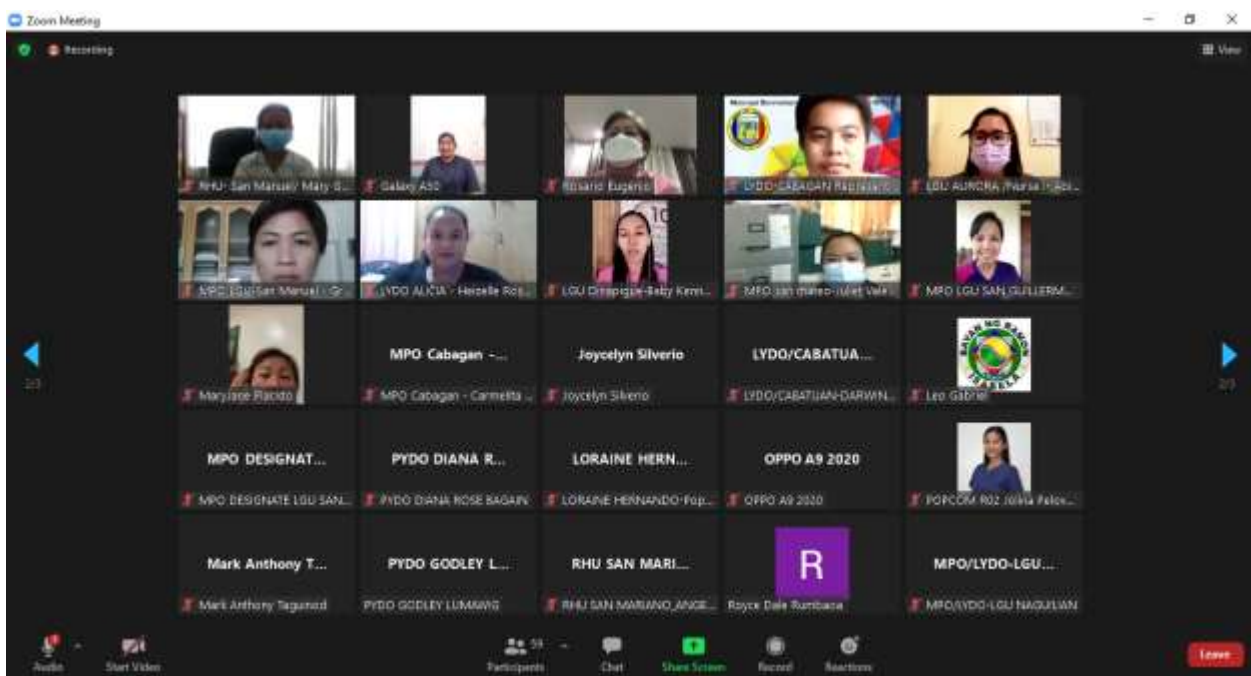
Zoom Meeting

Recording

View

RHU- San Manuel/ Mary G...

Galaxy A50

Rosario Eugenio

LYDO-CABAGAN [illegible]

LGU AURORA /Nurse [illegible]

MPO LGU San Manuel - Gr...

LYDO ALICIA - Heizelle Ros...

LGU Dinapigue-Baby Kem...

MPO san mateo- Juliet Vale...

MPO LGU SAN GUILLERM...

Maryjane Placido

MPO Cabagan -...

MPO Cabagan - Carmelita ...

Joycelyn Silverio

Joycelyn Silverio

LYDO/CABATUA...

LYDO/CABATUAN-DARWIN...

Leo Gabriel

MPO DESIGNAT...

MPO DESIGNATE LGU SAN...

PYDO DIANA R...

PYDO DIANA ROSE BAGAIN

LORAINE HERN...

LORAINE HERNANDO-Pop...

OPPO A9 2020

OPPO A9 2020

POPCOM R02 Jolina Pelov...

Mark Anthony T...

Mark Anthony Tagunod

PYDO GODLEY L...

PYDO GODLEY LUMAWIG

RHU SAN MARI...

RHU SAN MARIANO_ANGE...

R

Royce Dale Rumbaoa

MPO/LYDO-LGU...

MPO/LYDO-LGU NAGUILIAN

2/3

2/3

Audio

Start Video

Participants 59

Chat

Share Screen

Record

Reactions

Leave